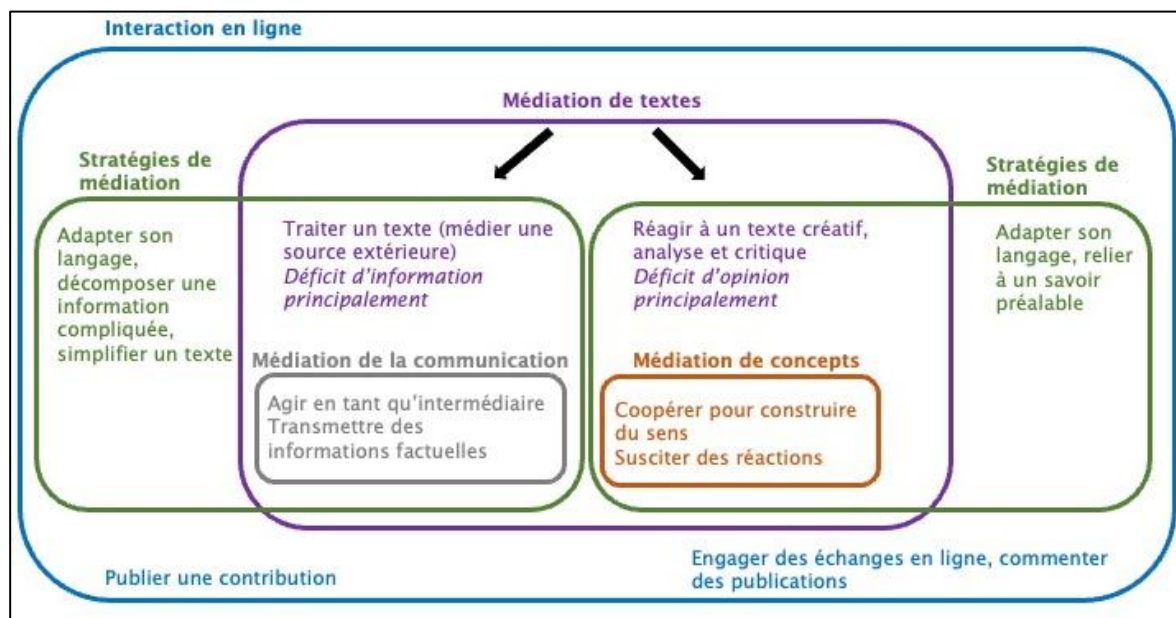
Interaction en ligne

Médiation de textes

Stratégies de médiation

Adapter son langage, décomposer une information compliquée, simplifier un texte

Traiter un texte (médier une source extérieure)
*Déficit d'information principalement*

Médiation de la communication

Agir en tant qu'intermédiaire
Transmettre des informations factuelles

Réagir à un texte créatif, analyse et critique
*Déficit d'opinion principalement*

Médiation de concepts

Coopérer pour construire du sens
Susciter des réactions

Stratégies de médiation

Adapter son langage, relier à un savoir préalable

Publier une contribution

Engager des échanges en ligne, commenter des publications